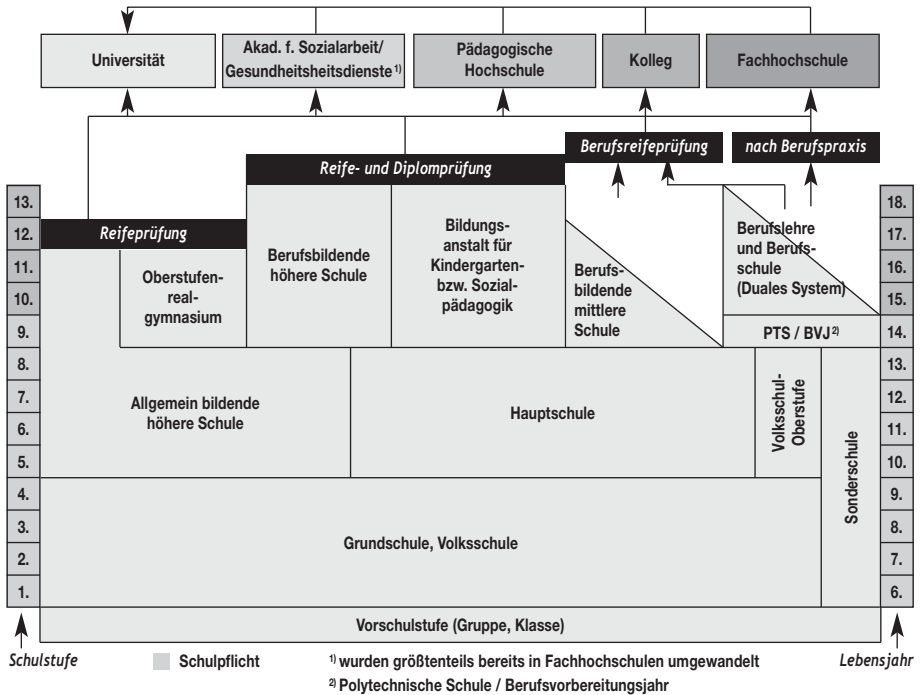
Universität

Akad. f. Sozialarbeit/ Gesundheitsheitsdienste$^{1)}$

Pädagogische Hochschule

Kolleg

Fachhochschule

Berufsreifeprüfung

nach Berufspraxis

Reife- und Diplomprüfung

Reifeprüfung

13.
12.
11.
10.
9.
8.
7.
6.
5.
4.
3.
2.
1.

Oberstufenrealgymnasium

Berufsbildende höhere Schule

Bildungsanstalt für Kindergarten- bzw. Sozialpädagogik

Berufsbildende mittlere Schule

Berufslehre und Berufsschule (Duales System)

PTS / BVJ$^{2)}$

18.
17.
16.
15.
14.
13.
12.
11.
10.
9.
8.
7.
6.

Allgemein bildende höhere Schule

Hauptschule

Volksschul-Oberstufe

Sonderschule

Grundschule, Volksschule

Vorschulstufe (Gruppe, Klasse)

Schulstufe

Schulpflicht

$^{1)}$ wurden größtenteils bereits in Fachhochschulen umgewandelt
$^{2)}$ Polytechnische Schule / Berufsvorbereitungsjahr

Lebensjahr